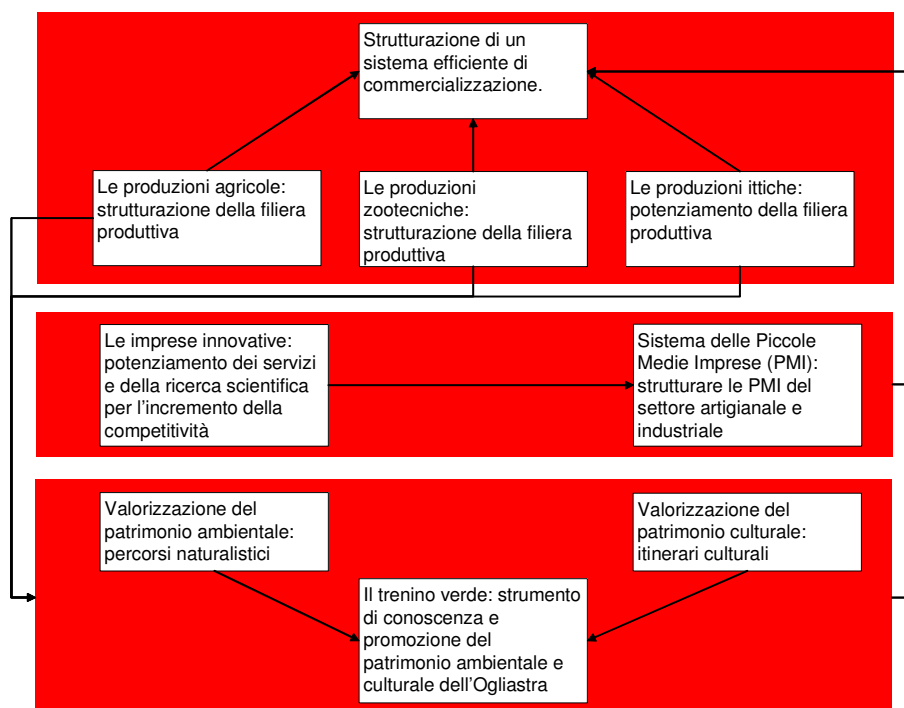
Strutturazione di un sistema efficiente di commercializzazione.

Le produzioni agricole: strutturazione della filiera produttiva

Le produzioni zootecniche: strutturazione della filiera produttiva

Le produzioni ittiche: potenziamento della filiera produttiva

Le imprese innovative: potenziamento dei servizi e della ricerca scientifica per l'incremento della competitività

Sistema delle Piccole Medie Imprese (PMI): strutturare le PMI del settore artigianale e industriale

Valorizzazione del patrimonio ambientale: percorsi naturalistici

Valorizzazione del patrimonio culturale: itinerari culturali

Il trenino verde: strumento di conoscenza e promozione del patrimonio ambientale e culturale dell'Ogliastra